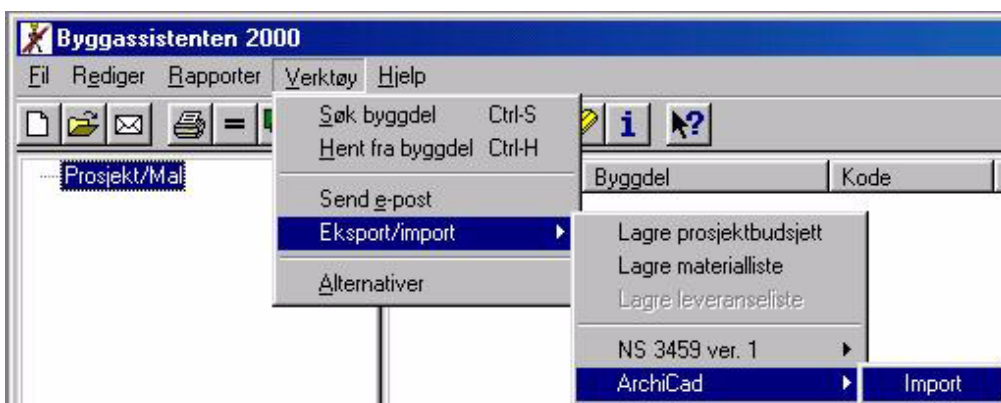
Byggassistenten 2000

Fil Rediger Rapporter Verktøy Hjelp

Søk byggdel Ctrl-S
Hent fra byggdel Ctrl-H

Send e-post
Eksport/import

Alternativer

Prosjekt/Mal

Byggdel | Kode

Lagre prosjektbudsjett
Lagre materialliste
Lagre leveranseliste

NS 3459 ver. 1
ArchiCad

Import